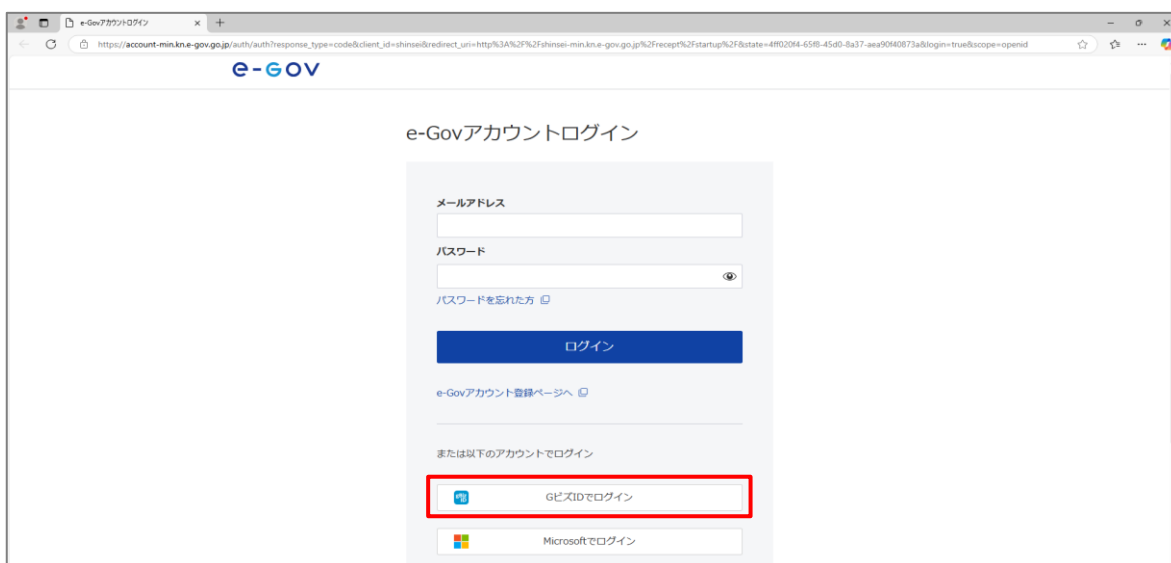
e-Govアカウントログイン

https://account-min.kn.e-gov.go.jp/auth/auth?response_type=code&client_id=shinsei&redirect_uri=http%3A%2F%2Fshinsei-min.kn.e-gov.go.jp%2Frecept%2Fstartup%2F&state=4ff020f4-65f8-45d0-8a37-aea90f40873a&login=true&scope=openid

e-GOV

e-Govアカウントログイン

メールアドレス

パスワード

パスワードを忘れた方

ログイン

e-Govアカウント登録ページへ

または以下のアカウントでログイン

GビズIDでログイン

Microsoftでログイン